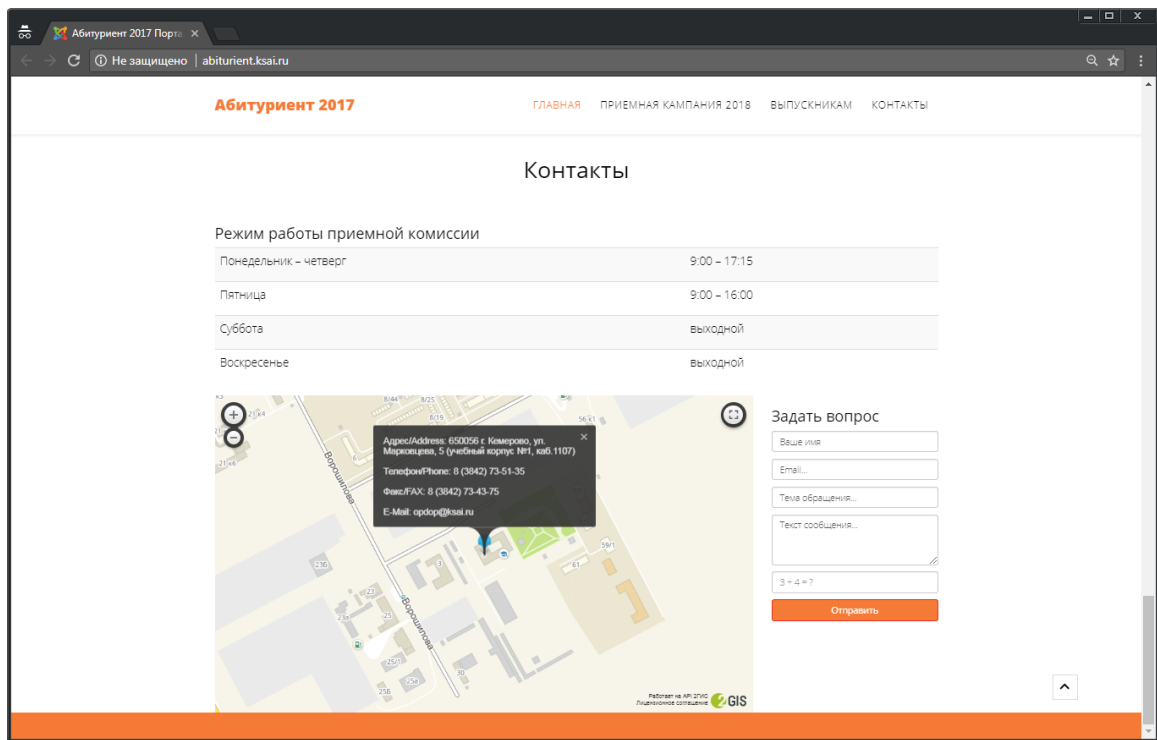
Абитуриент 2017 Порта ×

Не защищено | abiturient.ksai.ru

Абитуриент 2017

ГЛАВНАЯ ПРИЕМНАЯ КАМПАНИЯ 2018 ВЫПУСКНИКАМ КОНТАКТЫ

Контакты

Режим работы приемной комиссии

| | |
|---|---|
| Понедельник – четверг | 9:00 – 17:15 |
| Пятница | 9:00 – 16:00 |
| Суббота | выходной |
| Воскресенье | выходной |

Адрес/Address: 650056 г. Кемерово, ул. Марковцева, 5 (учебный корпус №1, каб.1107)

Телефон/Phone: 8 (3842) 73-51-35

Факс/FAX: 8 (3842) 73-43-75

E-Mail: opdop@ksai.ru

Ворошилова

Ворошилова

8/44 8/25 8/19 56 к1 6 59/1 61 23Б 3 23 23 25/1 25 30 25Б

Работает на API 2ГИС Лицензионное соглашение 2GIS

Задать вопрос

Ваше имя

Email...

Тема обращения...

Текст сообщения...

3 + 4 = ?

Отправить